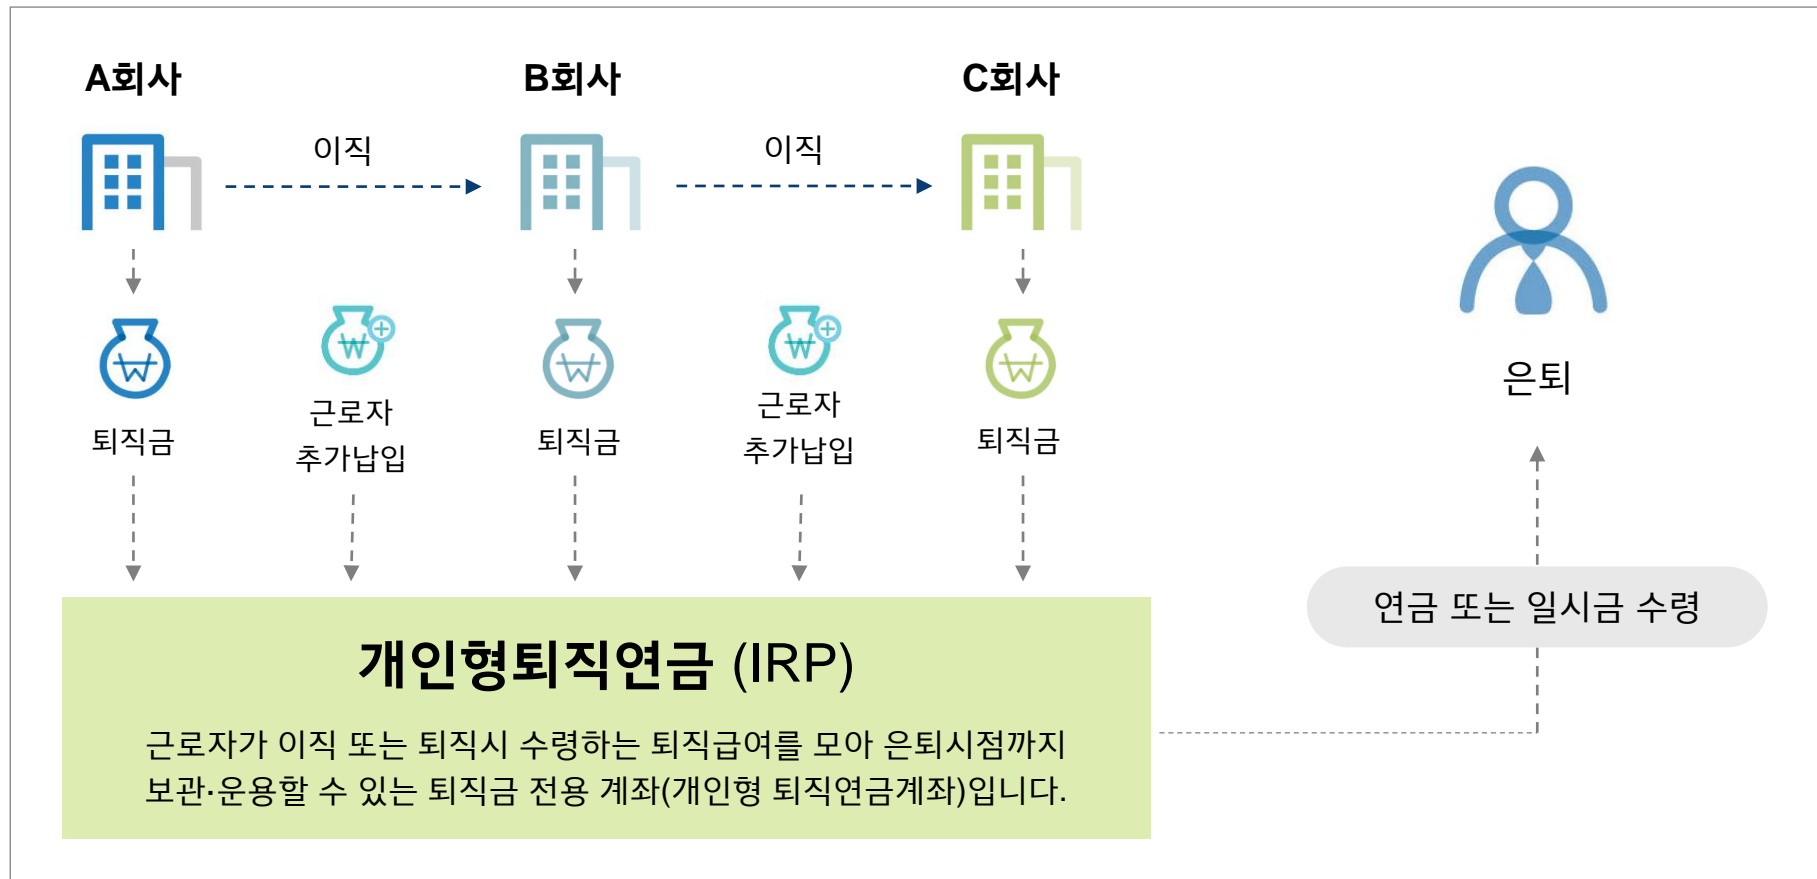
A회사

이직

B회사

이직

C회사

₩

퇴직금

₩

근로자
추가납입

₩

퇴직금

₩

근로자
추가납입

₩

퇴직금

은퇴

연금 또는 일시금 수령

개인형퇴직연금 (IRP)

근로자가 이직 또는 퇴직시 수령하는 퇴직급여를 모아 은퇴시점까지 보관·운용할 수 있는 퇴직금 전용 계좌(개인형 퇴직연금계좌)입니다.